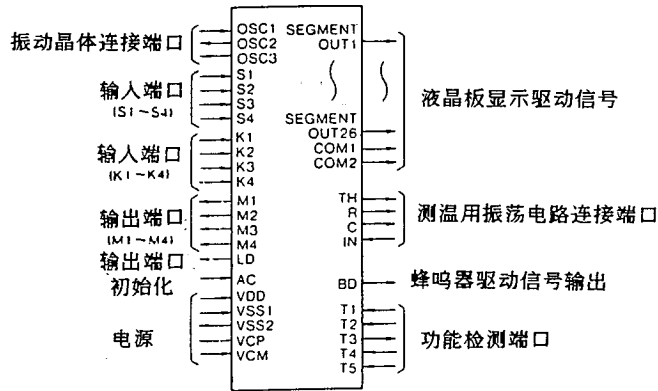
振动晶体连接端口
OSC1
OSC2
OSC3
输入端口
(S1~S4)
S1
S2
S3
S4
输入端口
(K1~K4)
K1
K2
K3
K4
输出端口
(M1~M4)
M1
M2
M3
M4
输出端口
LD
初始化
AC
VDD
VSS1
VSS2
VCP
VCM
电源

SEGMENT OUT1
SEGMENT OUT26
COM1
COM2
液晶板显示驱动信号
TH
R
C
IN
测温用振荡电路连接端口
BD
蜂鸣器驱动信号输出
T1
T2
T3
T4
T5
功能检测端口